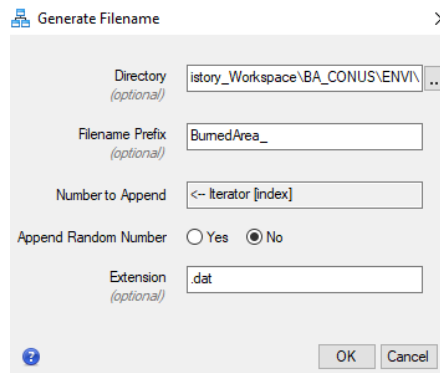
Generate Filename

Directory
(optional)
istory_Workspace\BA_CONUS\ENVI\
...

Filename Prefix
(optional)
BurnedArea_

Number to Append
<-- Iterator [index]

Append Random Number
Yes
No

Extension
(optional)
.dat

?
OK
Cancel